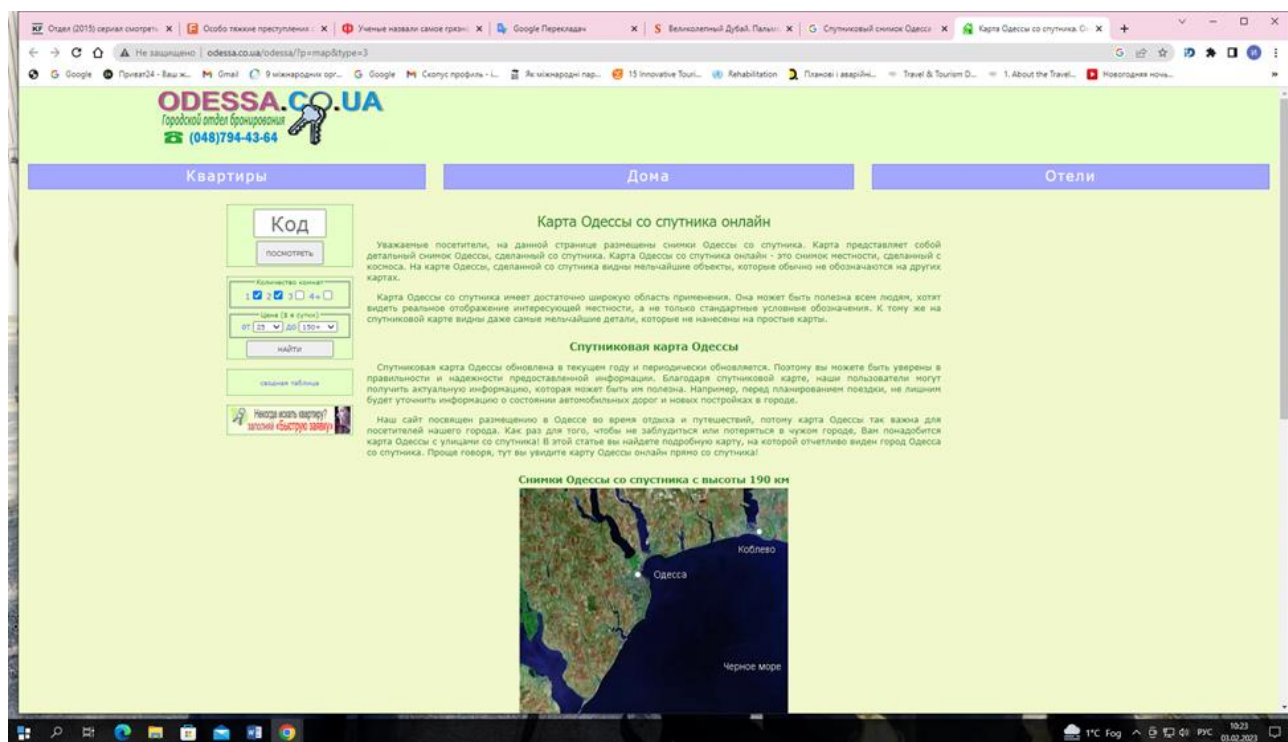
Отдел (2015) сериал смотреть × | Особо тяжкие преступления × | Ученые назвали самое грязн × | Google Переводчик × | Великолепный Дубай. Пальм × | Спутниковый снимок Одесса × | Карта Одессы со спутника. О × | +

Не защищено | odessa.co.ua/odessa/?p=map&type=3

Google | Приват24 - Ваш м... | Gmail | 9 міжнародних орг... | Google | Скопус профиль - i... | Як міжнародні пар... | 15 Innovative Touri... | Rehabilitation | Планові і аварійні... | Travel & Tourism D... | 1. About the Travel... | Новогодняя ночь...

ODESSA.CO.UA
Городской отдел бронирования
(048)794-43-64

Квартиры | Дома | Отели

Код
посмотреть

Количество комнат
1 2 3 4+
Цена ($ в сутки)
от 25 до 150+
найти

сводная таблица

Некогда искать квартиру? заполни «Быструю заявку»

Карта Одессы со спутника онлайн

Уважаемые посетители, на данной странице размещены снимки Одессы со спутника. Карта представляет собой детальный снимок Одессы, сделанный со спутника. Карта Одессы со спутника онлайн - это снимок местности, сделанный с космоса. На карте Одессы, сделанной со спутника видны мельчайшие объекты, которые обычно не обозначаются на других картах.

Карта Одессы со спутника имеет достаточно широкую область применения. Она может быть полезна всем людям, хотят видеть реальное отображение интересующей местности, а не только стандартные условные обозначения. К тому же на спутниковой карте видны даже самые мельчайшие детали, которые не нанесены на простые карты.

Спутниковая карта Одессы

Спутниковая карта Одессы обновлена в текущем году и периодически обновляется. Поэтому вы можете быть уверены в правильности и надежности предоставленной информации. Благодаря спутниковой карте, наши пользователи могут получить актуальную информацию, которая может быть им полезна. Например, перед планированием поездки, не лишним будет уточнить информацию о состоянии автомобильных дорог и новых постройках в городе.

Наш сайт посвящен размещению в Одессе во время отдыха и путешествий, потому карта Одессы так важна для посетителей нашего города. Как раз для того, чтобы не заблудиться или потеряться в чужом городе, Вам понадобится карта Одессы с улицами со спутника! В этой статье вы найдете подробную карту, на которой отчетливо виден город Одесса со спутника. Проще говоря, тут вы увидите карту Одессы онлайн прямо со спутника!

Снимки Одессы со спутника с высоты 190 км

Коблево
Одесса
Черное море

1°C Fog РУС 10:23 03.02.2023